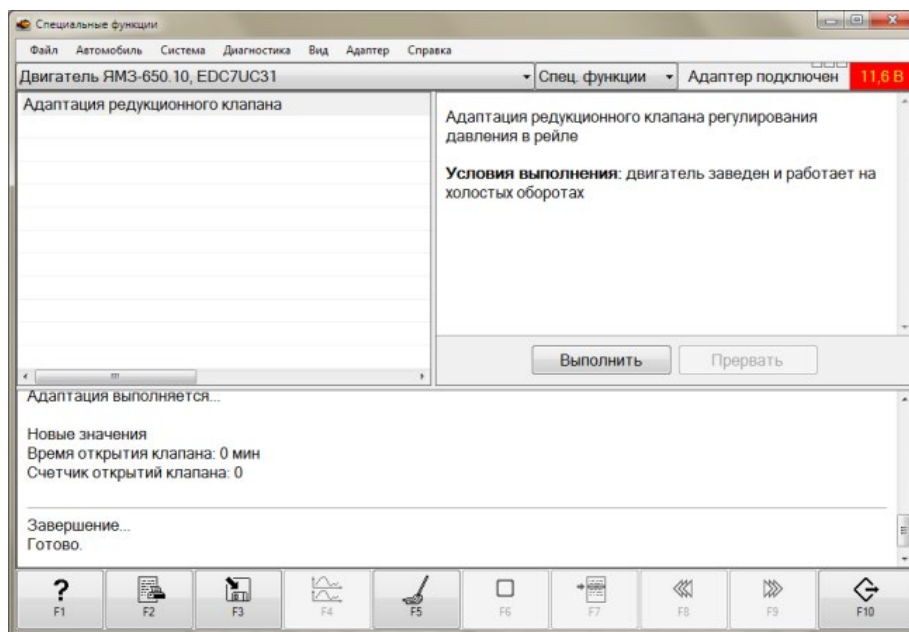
Специальные функции

Файл Автомобиль Система Диагностика Вид Адаптер Справка

Двигатель ЯМЗ-650.10, EDC7UC31

Спец. функции

Адаптер подключен

11,6 В

Адаптация редукционного клапана

Адаптация редукционного клапана регулирования давления в рейле

**Условия выполнения**: двигатель заведен и работает на холостых оборотах

Выполнить

Прервать

Адаптация выполняется...

Новые значения
Время открытия клапана: 0 мин
Счетчик открытий клапана: 0

Завершение...
Готово.

F1 F2 F3 F4 F5 F6 F7 F8 F9 F10